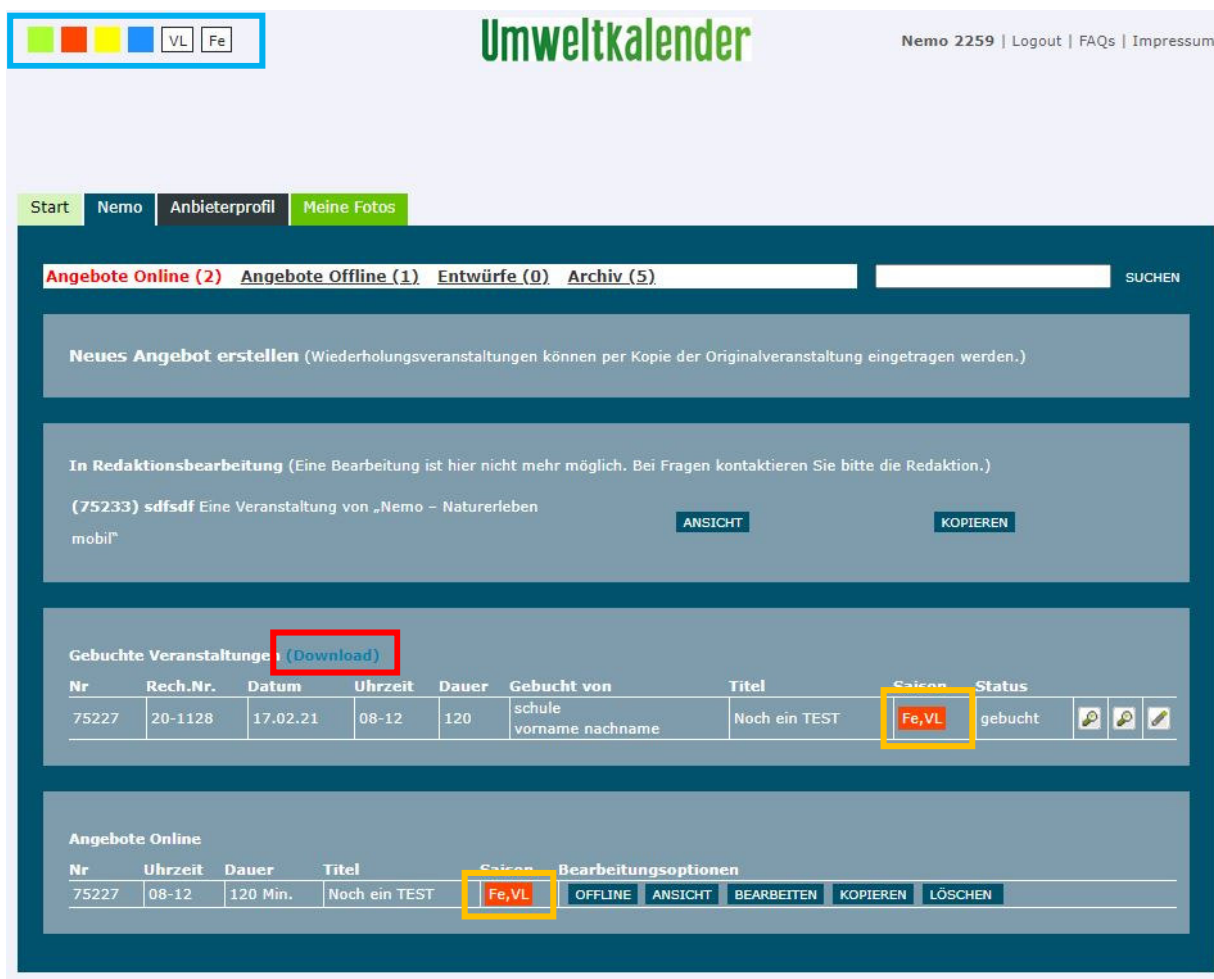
VL Fe

Umweltkalender

Nemo 2259 | Logout | FAQs | Impressum

Start Nemo Anbieterprofil Meine Fotos

Angebote Online (2) Angebote Offline (1) Entwürfe (0) Archiv (5)

SUCHEN

Neues Angebot erstellen (Wiederholungsveranstaltungen können per Kopie der Originalveranstaltung eingetragen werden.)

In Redaktionsbearbeitung (Eine Bearbeitung ist hier nicht mehr möglich. Bei Fragen kontaktieren Sie bitte die Redaktion.)

(75233) sdfsdf Eine Veranstaltung von „Nemo – Naturerleben mobil"

ANSICHT

KOPIEREN

Gebuchte Veranstaltungen (Download)

| Nr | Rech.Nr. | Datum | Uhrzeit | Dauer | Gebucht von | Titel | Saison | Status |
|---|---|---|---|---|---|---|---|---|
| 75227 | 20-1128 | 17.02.21 | 08-12 | 120 | schule vorname nachname | Noch ein TEST | Fe,VL | gebucht |

Angebote Online

| Nr | Uhrzeit | Dauer | Titel | Saison | Bearbeitungsoptionen |
|---|---|---|---|---|---|
| 75227 | 08-12 | 120 Min. | Noch ein TEST | Fe,VL | OFFLINE ANSICHT BEARBEITEN KOPIEREN LÖSCHEN |